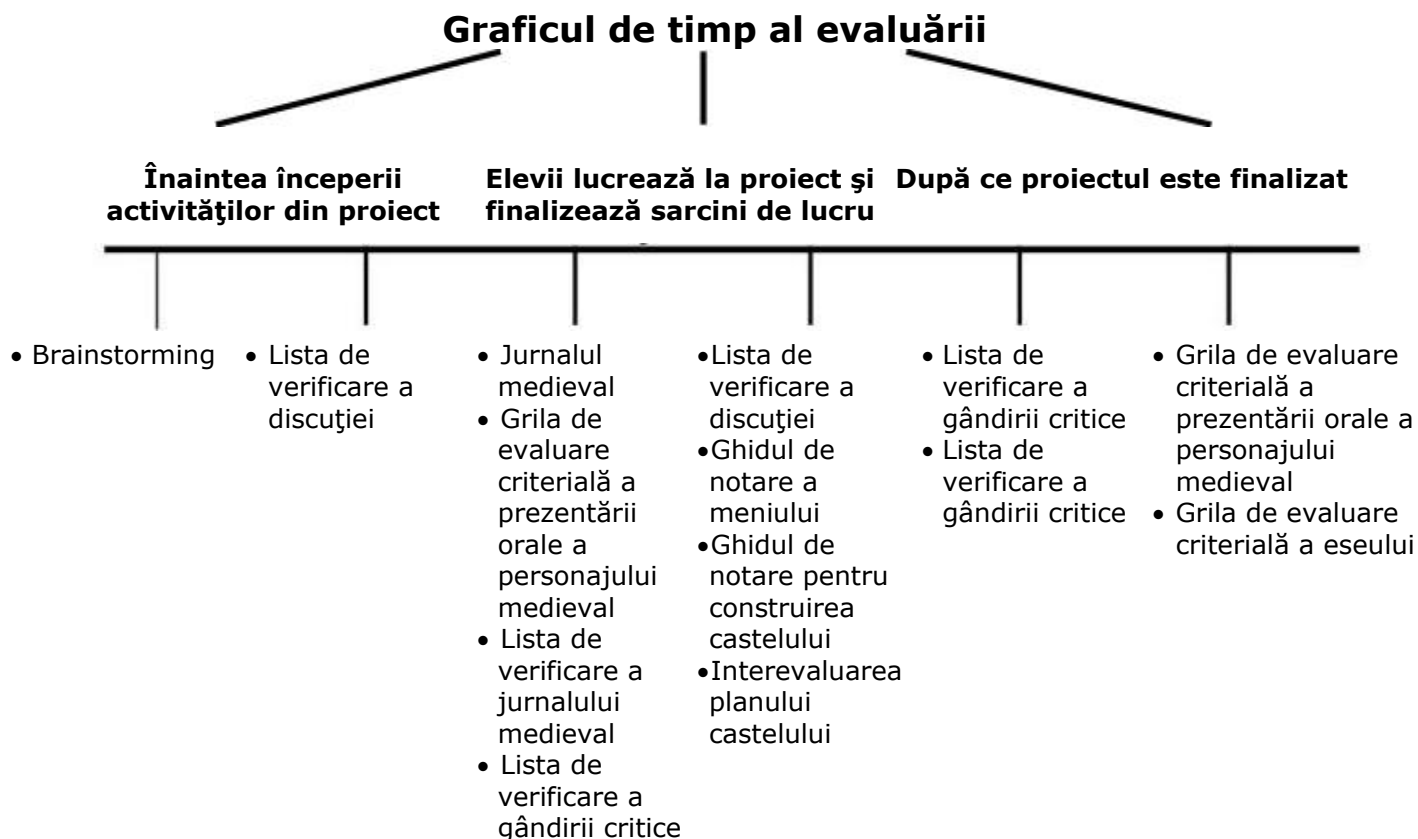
**Graficul de timp al evaluării**

**Înaintea începerii activităţilor din proiect**

**Elevii lucrează la proiect şi finalizează sarcini de lucru**

**După ce proiectul este finalizat**

- Brainstorming

- Lista de verificare a discuţiei

- Jurnalul medieval
- Grila de evaluare criterială a prezentării orale a personajului medieval
- Lista de verificare a jurnalului medieval
- Lista de verificare a gândirii critice

- Lista de verificare a discuţiei
- Ghidul de notare a meniului
- Ghidul de notare pentru construirea castelului
- Interevaluarea planului castelului

- Lista de verificare a gândirii critice
- Lista de verificare a gândirii critice

- Grila de evaluare criterială a prezentării orale a personajului medieval
- Grila de evaluare criterială a eseului